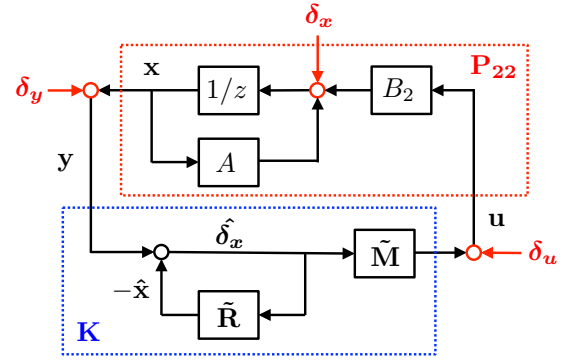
$\boldsymbol{\delta_x}$

$\mathbf{P_{22}}$

$\boldsymbol{\delta_y}$

$\mathbf{x}$

$1/z$

$B_2$

$\mathbf{y}$

$A$

$\mathbf{u}$

$\hat{\boldsymbol{\delta_x}}$

$\tilde{\mathbf{M}}$

$\boldsymbol{\delta_u}$

$-\hat{\mathbf{x}}$

$\tilde{\mathbf{R}}$

$\mathbf{K}$